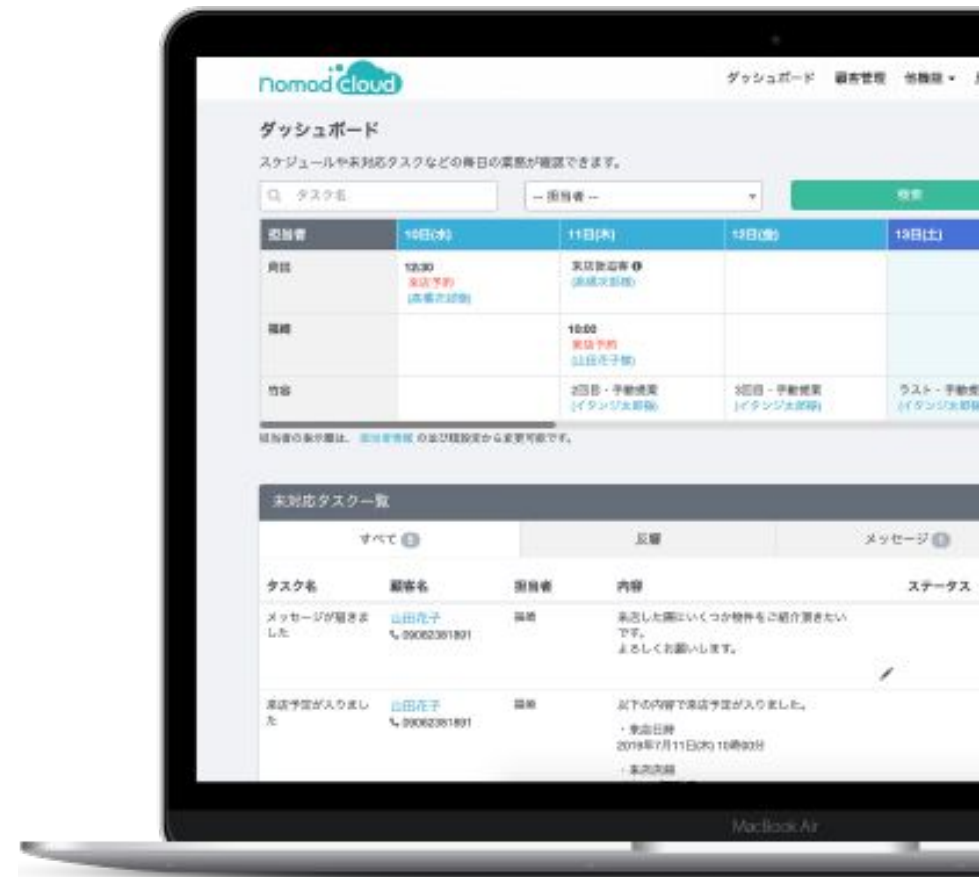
nomad cloud

ダッシュボード 顧客管理 物件管理 ▾

ダッシュボード

スケジュールや未対応タスクなどの毎日の業務が確認できます。

タスク名

-- 担当者 --

検索

| 担当者 | 10日(水) | 11日(木) | 12日(金) | 13日(土) |
|---|---|---|---|---|
| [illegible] | 13:30 来店予約 ([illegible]) | 来店物件確認 ([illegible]) | | |
| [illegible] | | 10:00 来店予約 (山田花子様) | | |
| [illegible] | | 2回目・手動提案 (イタンジ太郎様) | 3回目・手動提案 (イタンジ太郎様) | ラスト・手動提案 (イタンジ太郎様) |

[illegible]

未対応タスク一覧

すべて 反響 メッセージ

| タスク名 | 顧客名 | 担当者 | 内容 | ステータス |
|---|---|---|---|---|
| メッセージが届きました | 山田花子 09082381891 | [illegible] | 来店した際にいくつか物件をご紹介頂きたいです。よろしくお願いします。 | |
| 来店予定が入りました | 山田花子 09082381891 | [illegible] | 以下の内容で来店予定が入りました。・来店日時 2019年7月11日(木) 10時00分 ・来店店舗 | |

MacBook Air